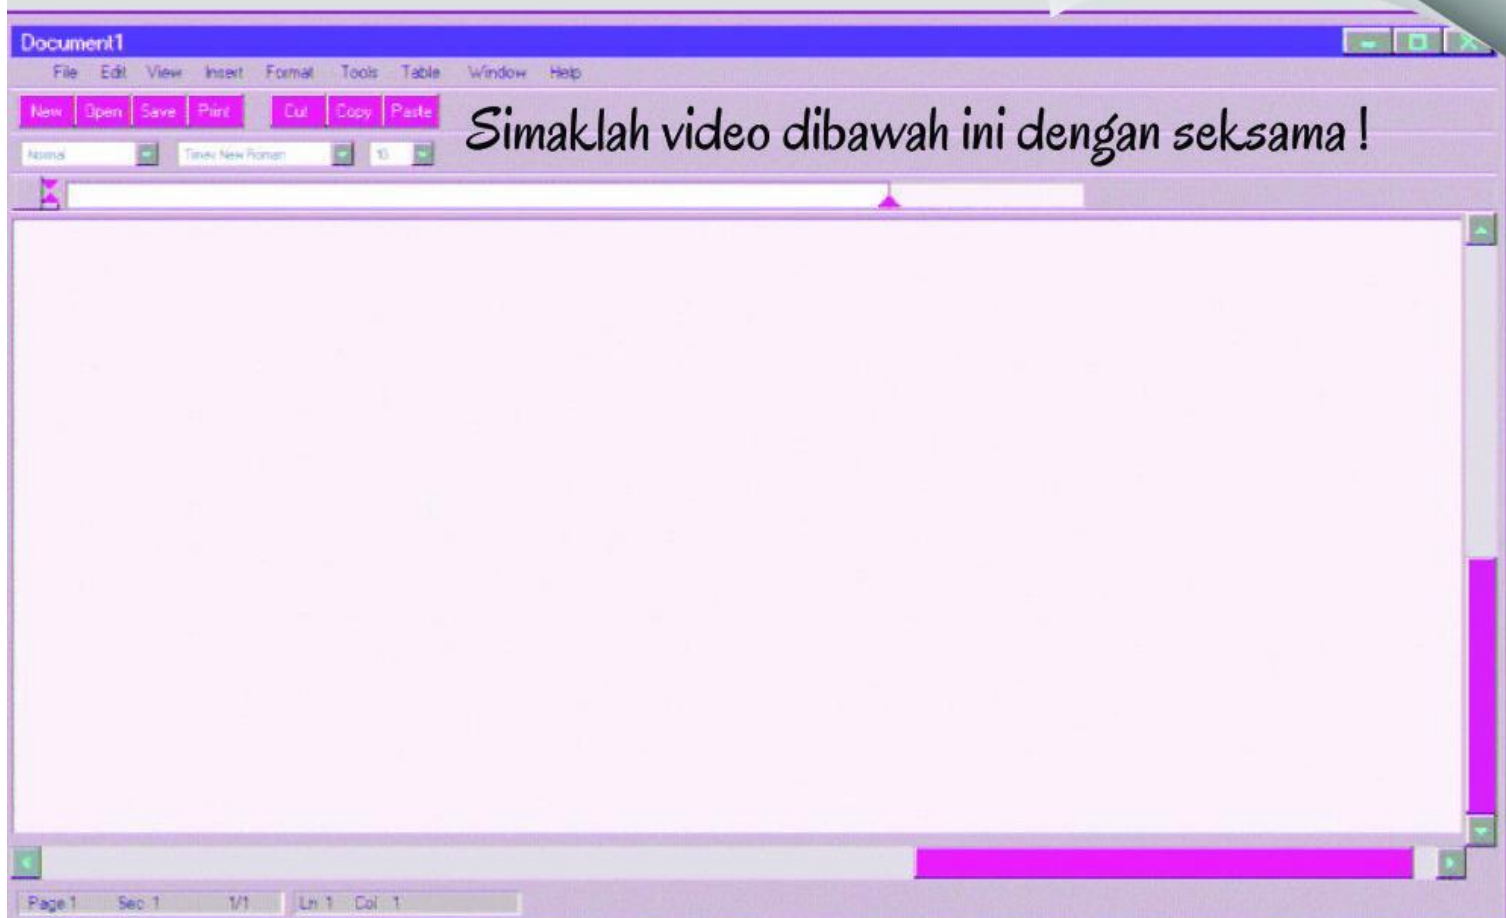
Document1

File Edit View Insert Format Tools Table Window Help

New Open Save Print Cut Copy Paste

Simaklah video dibawah ini dengan seksama !

Normal Times New Roman 10

Page 1 Sec 1 1/1 Ln 1 Col 1